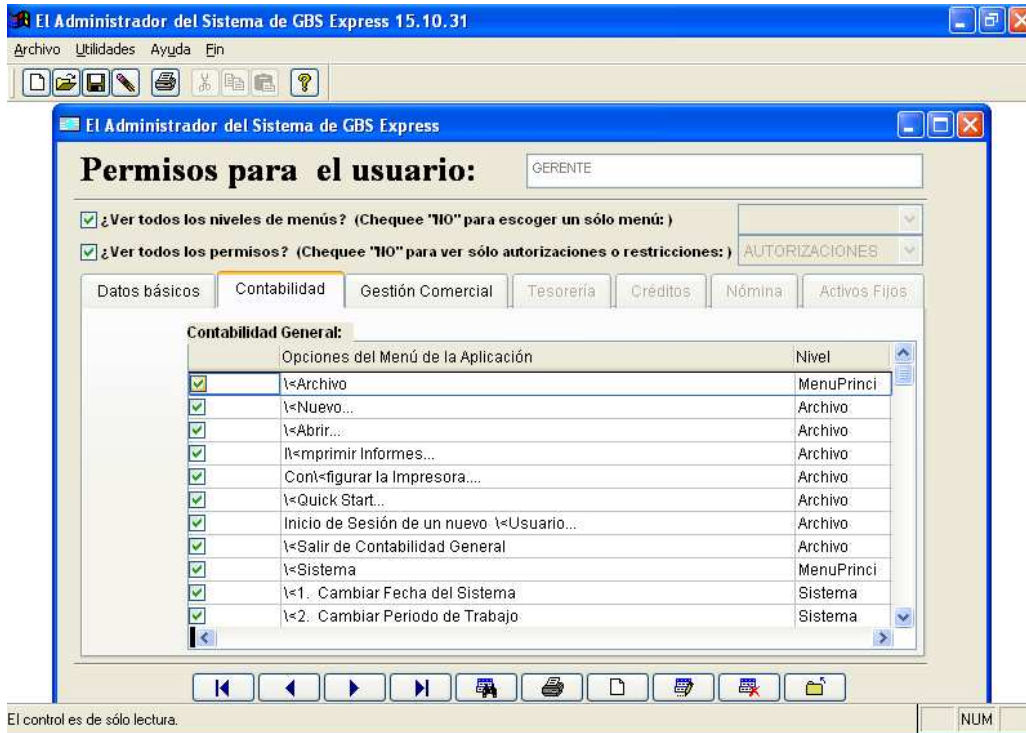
El Administrador del Sistema de GBS Express 15.10.31

Archivo Utilidades Ayuda Fin

El Administrador del Sistema de GBS Express

Permisos para el usuario: GERENTE

¿Ver todos los niveles de menús? (Chequee "NO" para escoger un sólo menú: )

¿Ver todos los permisos? (Chequee "NO" para ver sólo autorizaciones o restricciones: ) AUTORIZACIONES

Datos básicos | Contabilidad | Gestión Comercial | Tesorería | Créditos | Nómina | Activos Fijos

Contabilidad General:

| | Opciones del Menú de la Aplicación | Nivel |
|---|---|---|
| ☑ | \<Archivo | MenuPrinci |
| ☑ | \<Nuevo... | Archivo |
| ☑ | \<Abrir... | Archivo |
| ☑ | I\<mprimir Informes... | Archivo |
| ☑ | Con\<figurar la Impresora.... | Archivo |
| ☑ | \<Quick Start... | Archivo |
| ☑ | Inicio de Sesión de un nuevo \<Usuario... | Archivo |
| ☑ | \<Salir de Contabilidad General | Archivo |
| ☑ | \<Sistema | MenuPrinci |
| ☑ | \<1. Cambiar Fecha del Sistema | Sistema |
| ☑ | \<2. Cambiar Periodo de Trabajo | Sistema |

El control es de sólo lectura. NUM